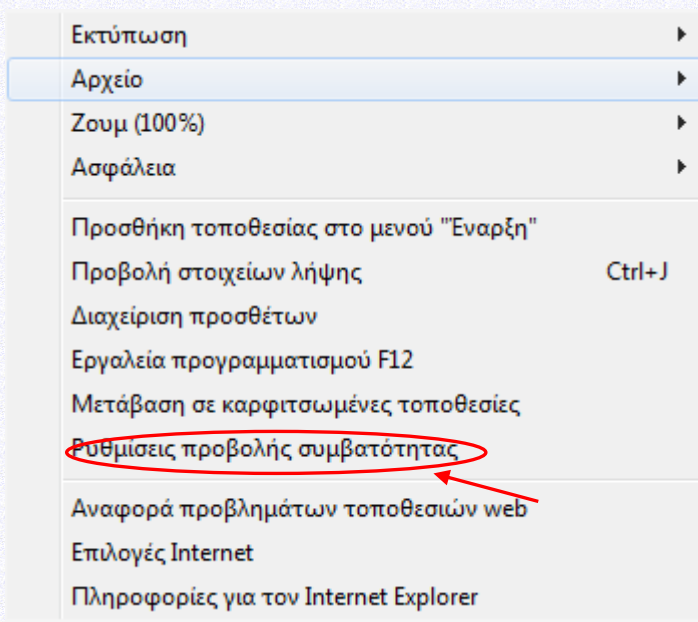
Εκτύπωση
Αρχείο
Ζουμ (100%)
Ασφάλεια

Προσθήκη τοποθεσίας στο μενού "Έναρξη"
Προβολή στοιχείων λήψης Ctrl+J
Διαχείριση προσθέτων
Εργαλεία προγραμματισμού F12
Μετάβαση σε καρφιτσωμένες τοποθεσίες
Ρυθμίσεις προβολής συμβατότητας

Αναφορά προβλημάτων τοποθεσιών web
Επιλογές Internet
Πληροφορίες για τον Internet Explorer